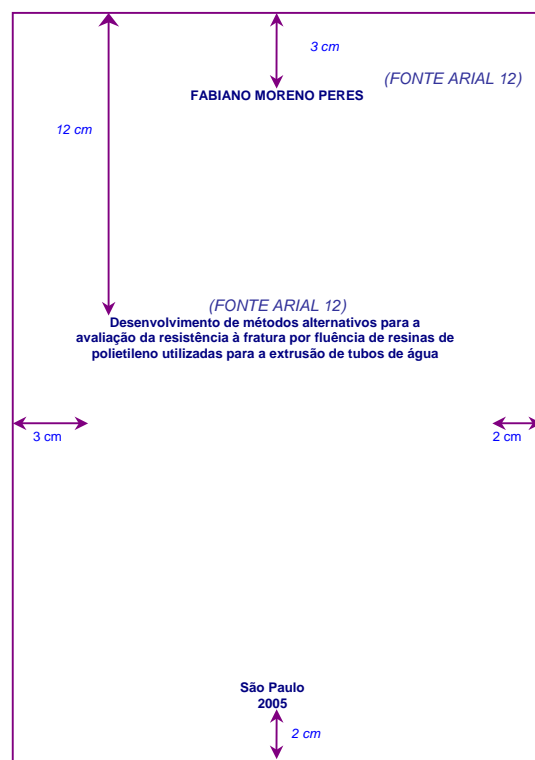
3 cm

(FONTE ARIAL 12)

FABIANO MORENO PERES

12 cm

(FONTE ARIAL 12)

Desenvolvimento de métodos alternativos para a avaliação da resistência à fratura por fluência de resinas de polietileno utilizadas para a extrusão de tubos de água

3 cm

2 cm

São Paulo
2005

2 cm